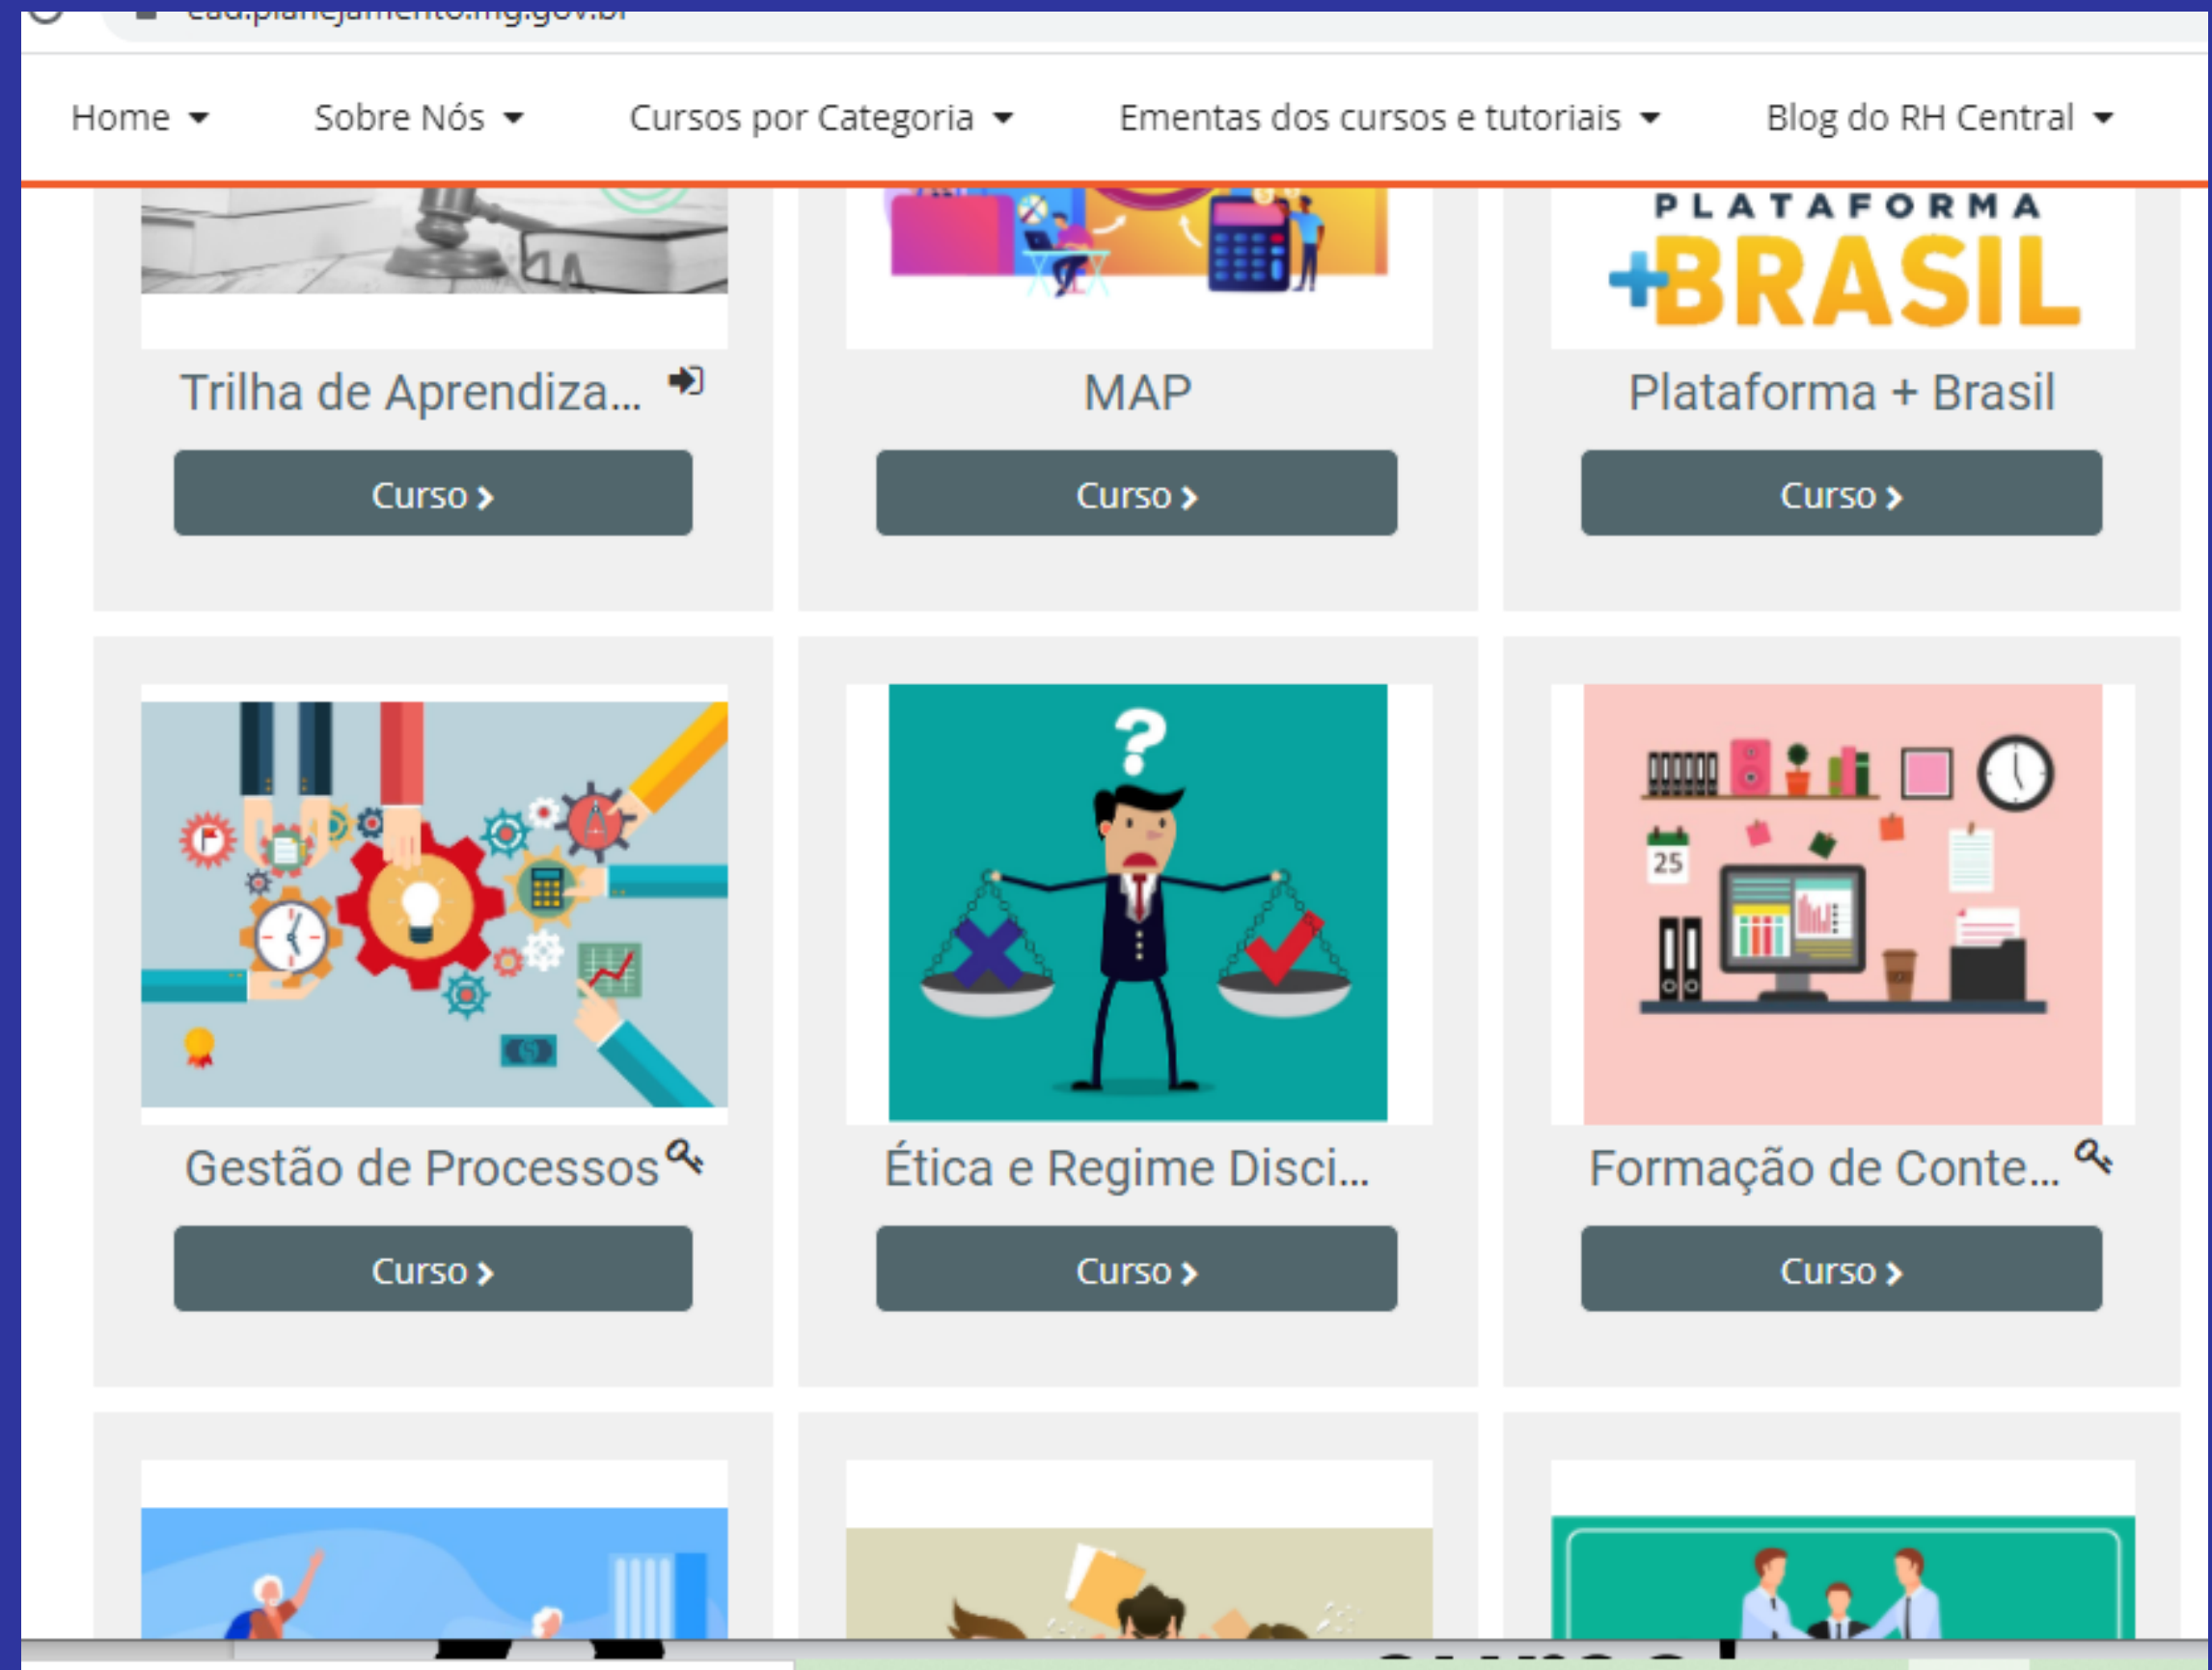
ead.planejamento.mg.gov.br

Home Sobre Nós Cursos por Categoria Ementas dos cursos e tutoriais Blog do RH Central

PLATAFORMA +BRASIL

Trilha de Aprendiza...

Curso

MAP

Curso

Plataforma + Brasil

Curso

25

Gestão de Processos

Curso

Ética e Regime Disci...

Curso

Formação de Conte...

Curso